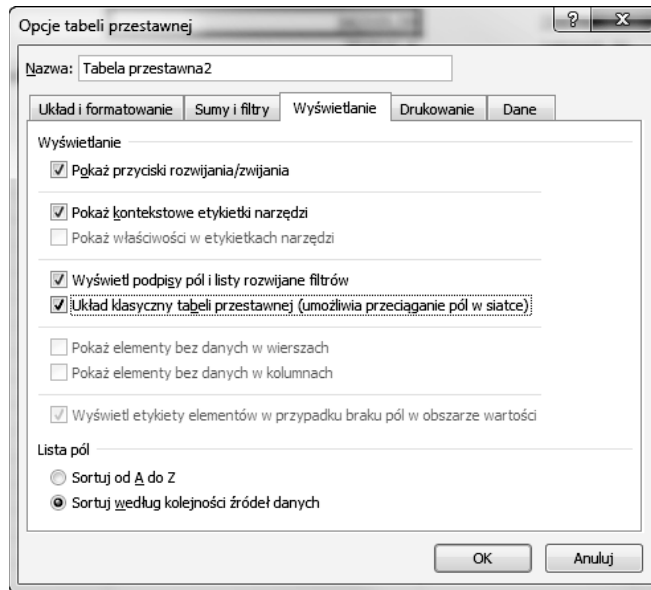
Opcje tabeli przestawnej

?

Nazwa: Tabela przestawna2

Układ i formatowanie | Sumy i filtry | Wyświetlanie | Drukowanie | Dane

Wyświetlanie

Pokaż przyciski rozwijania/zwijania

Pokaż kontekstowe etykietki narzędzi

Pokaż właściwości w etykietkach narzędzi

Wyświetl podpisy pól i listy rozwijane filtrów

Układ klasyczny tabeli przestawnej (umożliwia przeciąganie pól w siatce)

Pokaż elementy bez danych w wierszach

Pokaż elementy bez danych w kolumnach

Wyświetl etykiety elementów w przypadku braku pól w obszarze wartości

Lista pól

Sortuj od A do Z

Sortuj według kolejności źródeł danych

OK

Anuluj